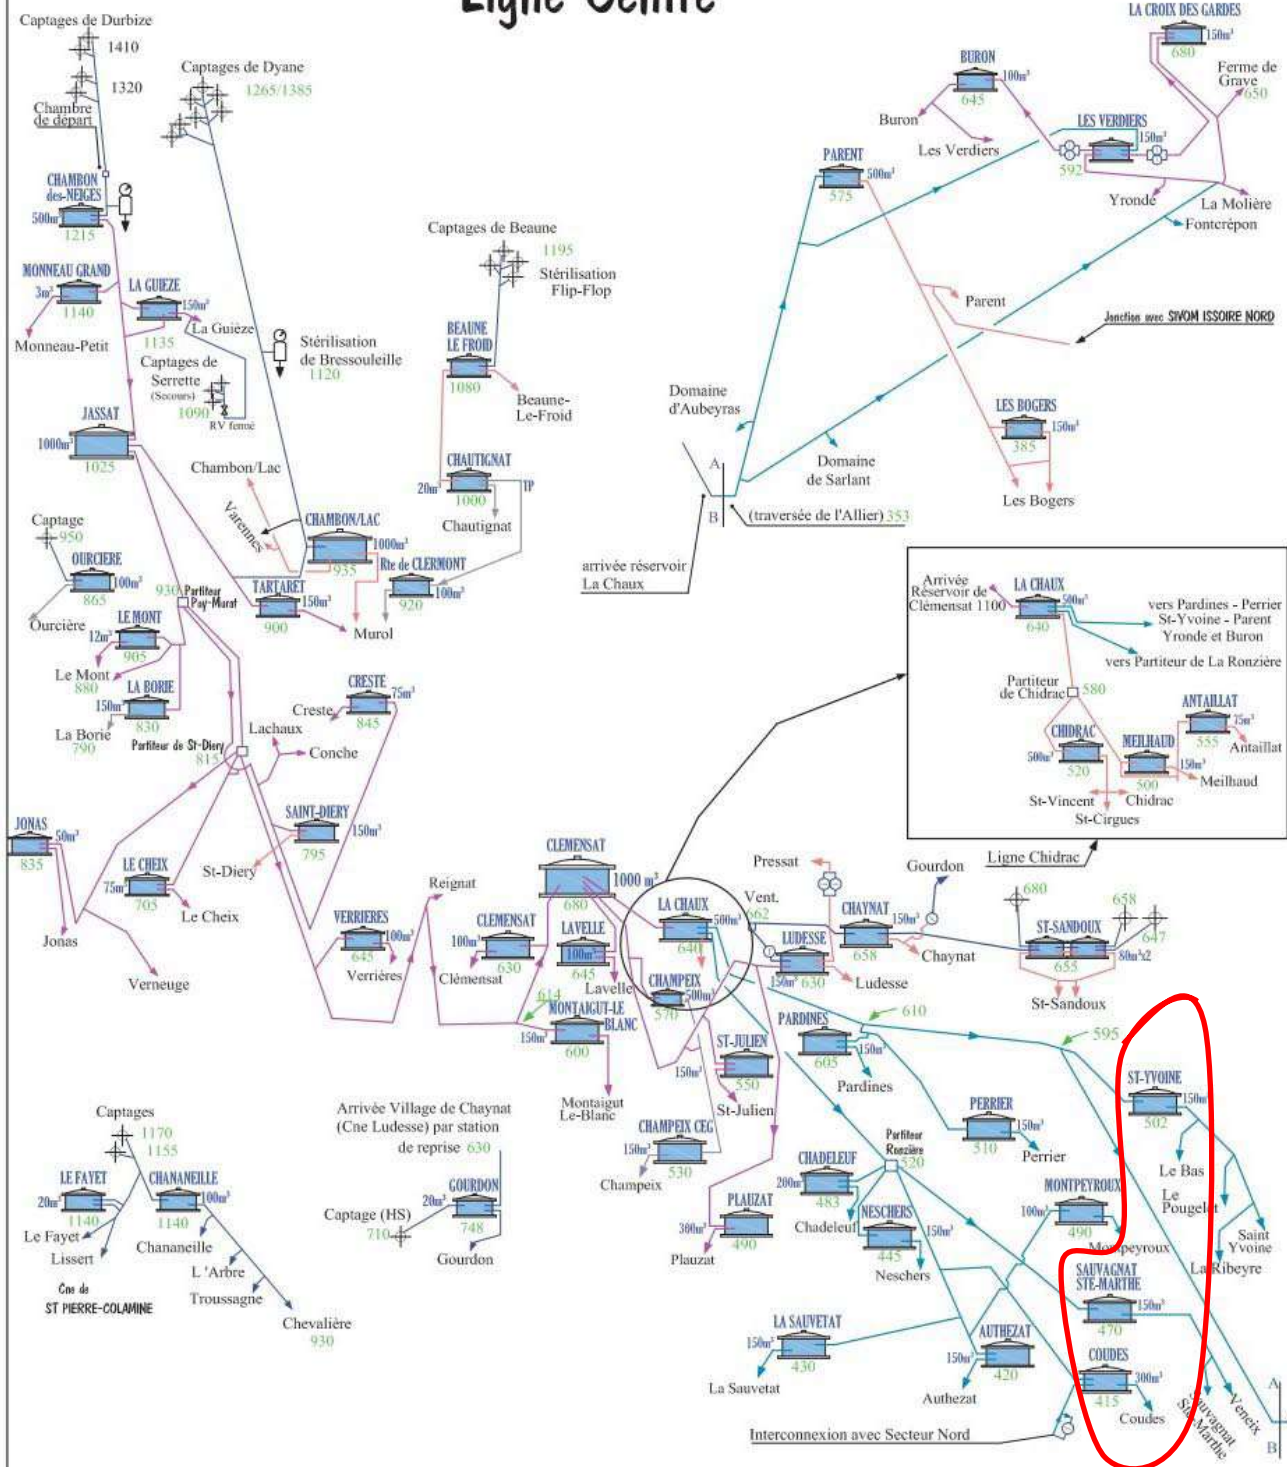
Ligne Centre

Captages de Durbize
1410
1320
Chambre de départ
CHAMBON des-NEIGES
500m³
1215
Captages de Dyane
1265/1385
MONNEAU GRAND
3m³
1140
Monneau-Petit
LA GUIEZE
150m³
1135
La Guièze
Captages de Serrette
(Secours)
1090
RV fermé
Stérilisation de Bressouleille
1120
JASSAT
1000m³
1025
Chambon/Lac
Varennes
CHAMBON/LAC
1000m³
935
Captage
950
OURCIERE
100m³
865
Ourcière
930
Partiteur Pay-Murat
TARTARET
150m³
900
Murol
LE MONT
12m³
905
Le Mont
880
LA BORIE
150m³
830
La Borie
790
Partiteur de St-Diery
815
CRESTE
75m³
845
Creste
Lachaux
Conche
SAINT-DIERY
150m³
795
St-Diery
JONAS
50m³
835
Jonas
LE CHEIX
75m³
705
Le Cheix
Verneuge
VERRIERES
100m³
645
Verrières
Reignat
Captages de Beaune
1195
Stérilisation Flip-Flop
BEAUNE LE FROID
1080
Beaune-Le-Froid
CHAUTIGNAT
20m³
1000
TP
Chautignat
Rte de CLERMONT
100m³
920
Domaine d'Aubeyras
A
B
Domaine de Sarlant
(traversée de l'Allier) 353
arrivée réservoir La Chaux
PARENT
500m³
575
BURON
100m³
645
Buron
Les Verdiers
LES VERDIERS
150m³
592
LA CROIX DES GARDES
150m³
680
Ferme de Grave
650
Yronde
La Molière
Fontcrépon
Parent
Jonction avec SIVOM ISSOIRE NORD
LES BOGERS
150m³
385
Les Bogers
Arrivée Réservoir de Clémensat 1100
LA CHAUX
500m³
640
vers Pardines - Perrier St-Yvoine - Parent Yronde et Buron
vers Partiteur de La Ronzière
Partiteur de Chidrac
580
ANTAILLAT
25m³
555
Antaillat
CHIDRAC
500m³
520
MEILHAUD
150m³
500
Meilhaud
St-Vincent
Chidrac
St-Cirgues
Ligne Chidrac
CLEMENSAT
1000 m³
680
CLEMENSAT
100m³
630
Clémensat
LAVELLE
100m³
645
Lavelle
614
MONTAIGUT-LE BLANC
150m³
600
Montaigut Le-Blanc
LA CHAUX
500m³
640
CHAMPEIX
500m³
570
Vent.
662
Pressat
Gourdon
CHAYNAT
150m³
658
Chaynat
LUDESSE
150m³
630
Ludesse
680
ST-SANDOUX
658
647
80m³x2
655
St-Sandoux
610
595
PARDINES
150m³
605
Pardines
ST-JULIEN
150m³
550
St-Julien
PERRIER
150m³
510
Perrier
ST-YVOINE
150m³
502
Le Bas
Le Pougelet
Saint Yvoine
La Ribeyre
CHAMPEIX CEG
150m³
530
Champeix
CHADELEUF
200m³
483
Chadeleuf
Partiteur Ronzière
520
NESCHERS
150m³
445
Neschers
MONTPEYROUX
100m³
490
Montpeyroux
SAUVAGNAT STE-MARTHE
150m³
470
PLAUZAT
300m³
490
Plauzat
LA SAUVETAT
150m³
430
La Sauvetat
AUTHEZAT
150m³
420
Authezat
COUDES
300m³
415
Coudes
Sauvagnat Ste-Marthe
Veneix
A
B
Interconnexion avec Secteur Nord
Captages
1170
1155
LE FAYET
20m³
1140
Le Fayet
Lissert
CHANANEILLE
100m³
1140
Chananeille
L'Arbre
Troussagne
Chevalière
930
Cne de ST PIERRE-COLAMINE
Arrivée Village de Chaynat (Cne Ludesse) par station de reprise 630
GOURDON
20m³
748
Gourdon
Captage (HS)
710